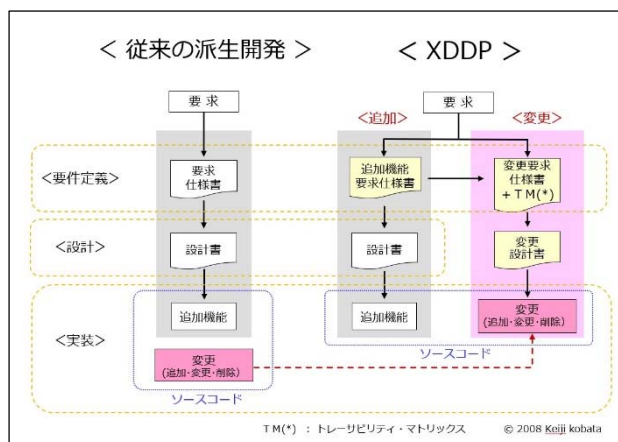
< 従来の派生開発 >

< XDDP >

要 求

要 求

<追加>

<変更>

<要件定義>

要求
仕様書

追加機能
要求仕様書

変更要求
仕様書
+ T M(*)

<設計>

設計書

設計書

変更
設計書

<実装>

追加機能

追加機能

変更
(追加・変更・削除)

ソースコード

変更
(追加・変更・削除)

ソースコード

T M(*) : トレーサビリティ・マトリックス

© 2008 Keiji kobata